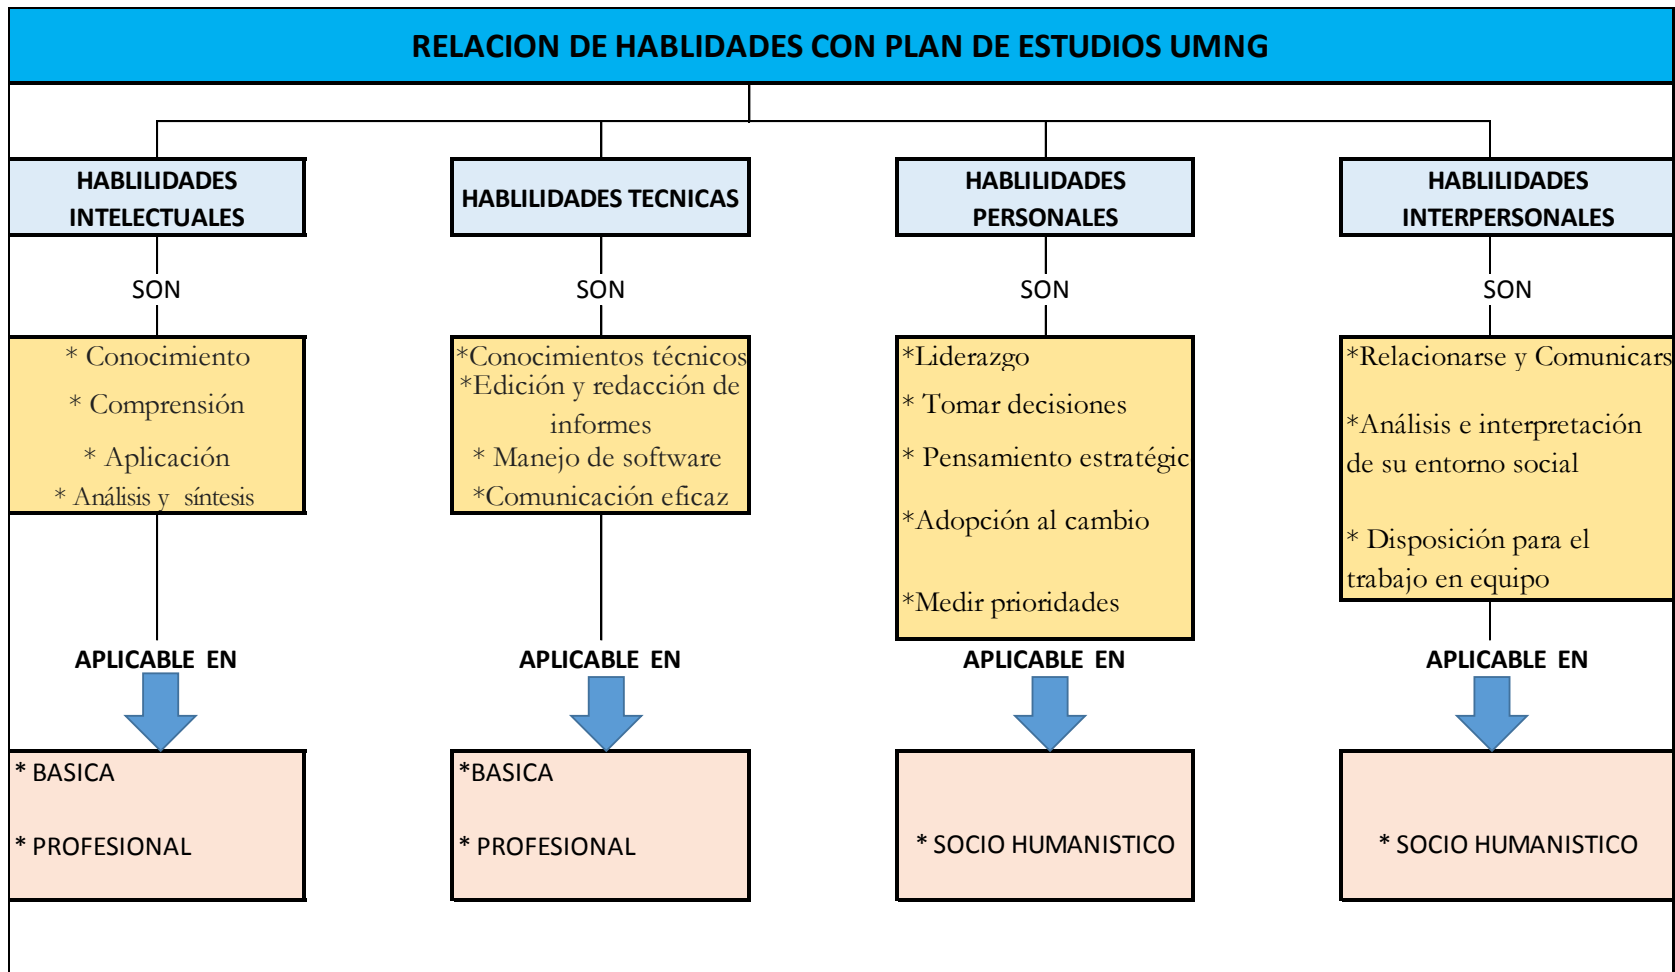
RELACION DE HABLIDADES CON PLAN DE ESTUDIOS UMNG

HABLILIDADES INTELECTUALES

SON

* Conocimiento
* Comprensión
* Aplicación
* Análisis y síntesis

APLICABLE EN

* BASICA
* PROFESIONAL

HABLILIDADES TECNICAS

SON

*Conocimientos técnicos
*Edición y redacción de informes
* Manejo de software
*Comunicación eficaz

APLICABLE EN

*BASICA
* PROFESIONAL

HABLILIDADES PERSONALES

SON

*Liderazgo
* Tomar decisiones
* Pensamiento estratégic
*Adopción al cambio
*Medir prioridades

APLICABLE EN

* SOCIO HUMANISTICO

HABLILIDADES INTERPERSONALES

SON

*Relacionarse y Comunicars
*Análisis e interpretación de su entorno social
* Disposición para el trabajo en equipo

APLICABLE EN

* SOCIO HUMANISTICO